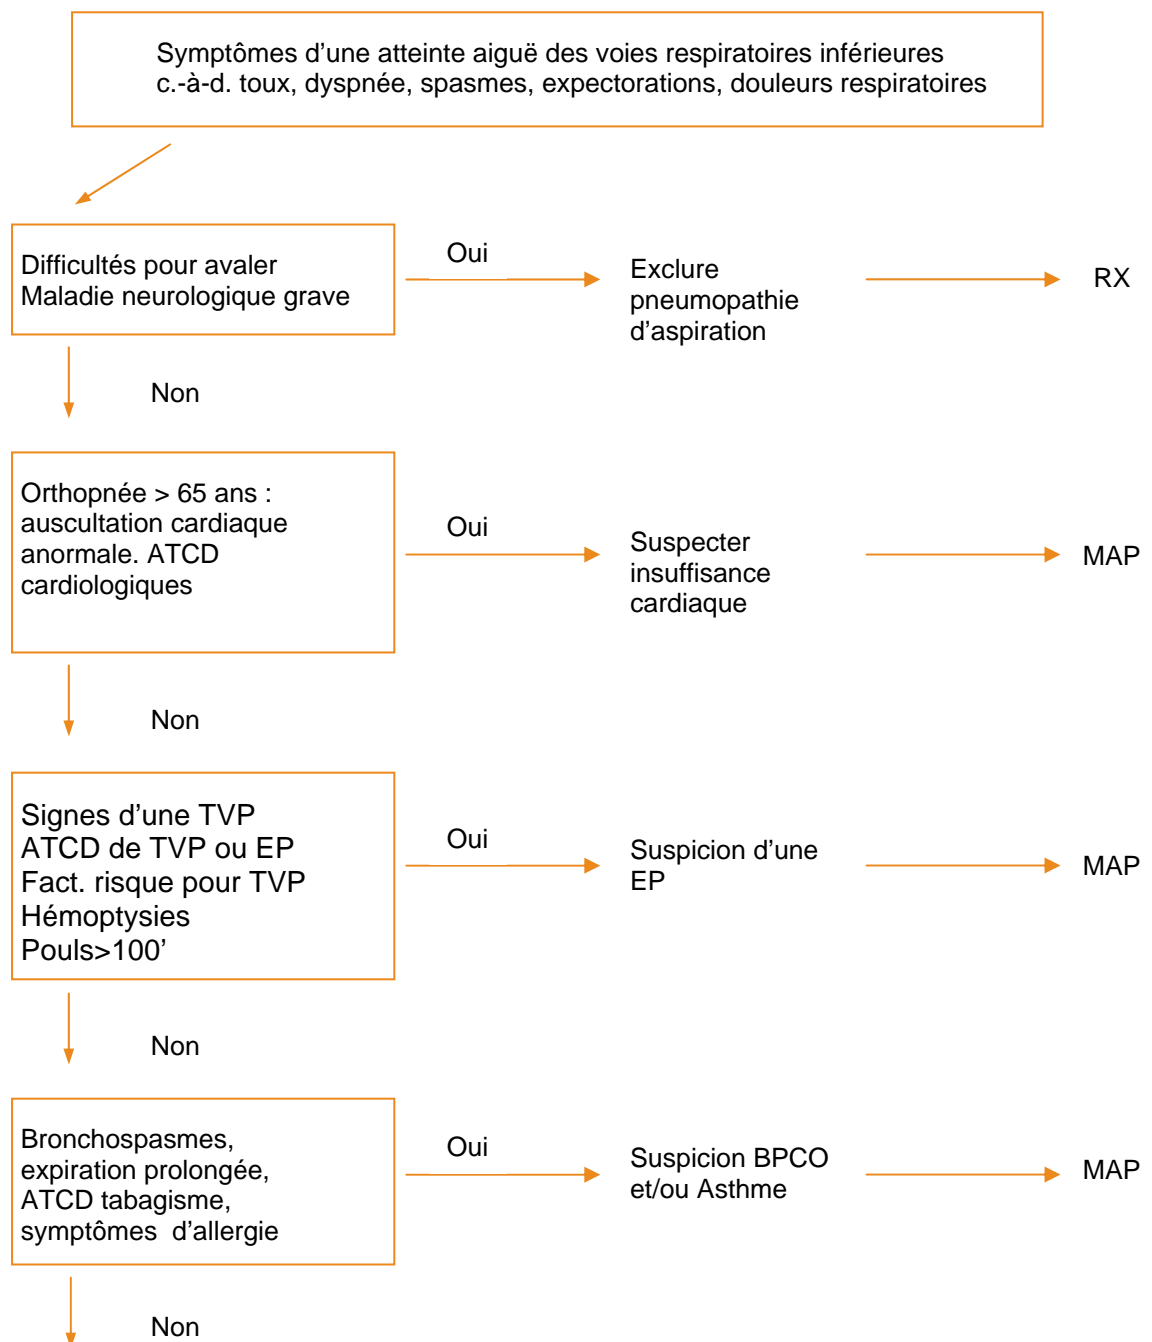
Symptômes d’une atteinte aiguë des voies respiratoires inférieures c.-à-d. toux, dyspnée, spasmes, expectorations, douleurs respiratoires

Difficultés pour avaler
Maladie neurologique grave

Oui

Exclure pneumopathie d’aspiration

RX

Non

Orthopnée > 65 ans : auscultation cardiaque anormale. ATCD cardiologiques

Oui

Suspecter insuffisance cardiaque

MAP

Non

Signes d’une TVP
ATCD de TVP ou EP
Fact. risque pour TVP
Hémoptysies
Pouls>100’

Oui

Suspicion d’une EP

MAP

Non

Bronchospasmes, expiration prolongée, ATCD tabagisme, symptômes d’allergie

Oui

Suspicion BPCO et/ou Asthme

MAP

Non